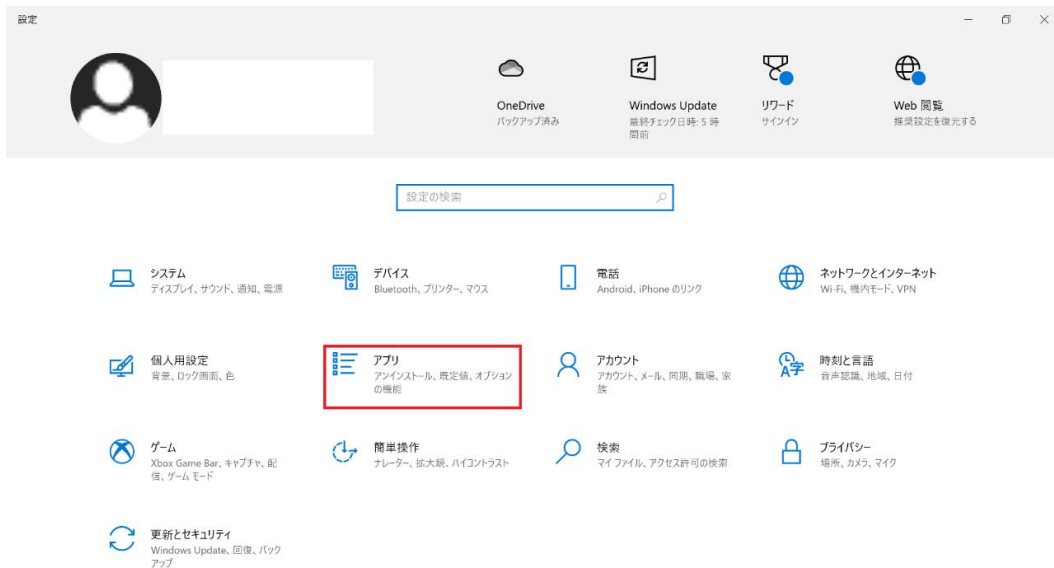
設定

OneDrive
バックアップ済み

Windows Update
最終チェック日時: 5 時間前

リワード
サインイン

Web 閲覧
推奨設定を復元する

設定の検索

システム
ディスプレイ、サウンド、通知、電源

デバイス
Bluetooth、プリンター、マウス

電話
Android、iPhone のリンク

ネットワークとインターネット
Wi-Fi、機内モード、VPN

個人用設定
背景、ロック画面、色

アプリ
アンインストール、既定値、オプションの機能

アカウント
アカウント、メール、同期、職場、家族

時刻と言語
音声認識、地域、日付

ゲーム
Xbox Game Bar、キャプチャ、配信、ゲーム モード

簡単操作
ナレーター、拡大鏡、ハイコントラスト

検索
マイ ファイル、アクセス許可の検索

プライバシー
場所、カメラ、マイク

更新とセキュリティ
Windows Update、回復、バックアップ